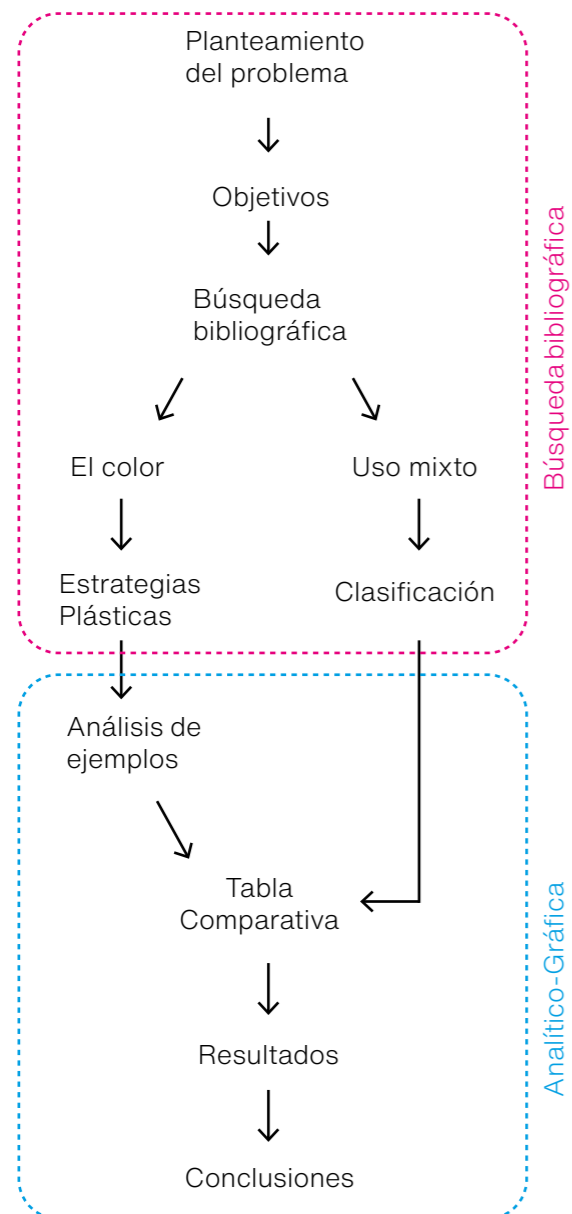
Planteamiento del problema

Objetivos

Búsqueda bibliográfica

El color

Uso mixto

Estrategias Plásticas

Clasificación

Búsqueda bibliográfica

Análisis de ejemplos

Tabla Comparativa

Resultados

Conclusiones

Analítico-Gráfica